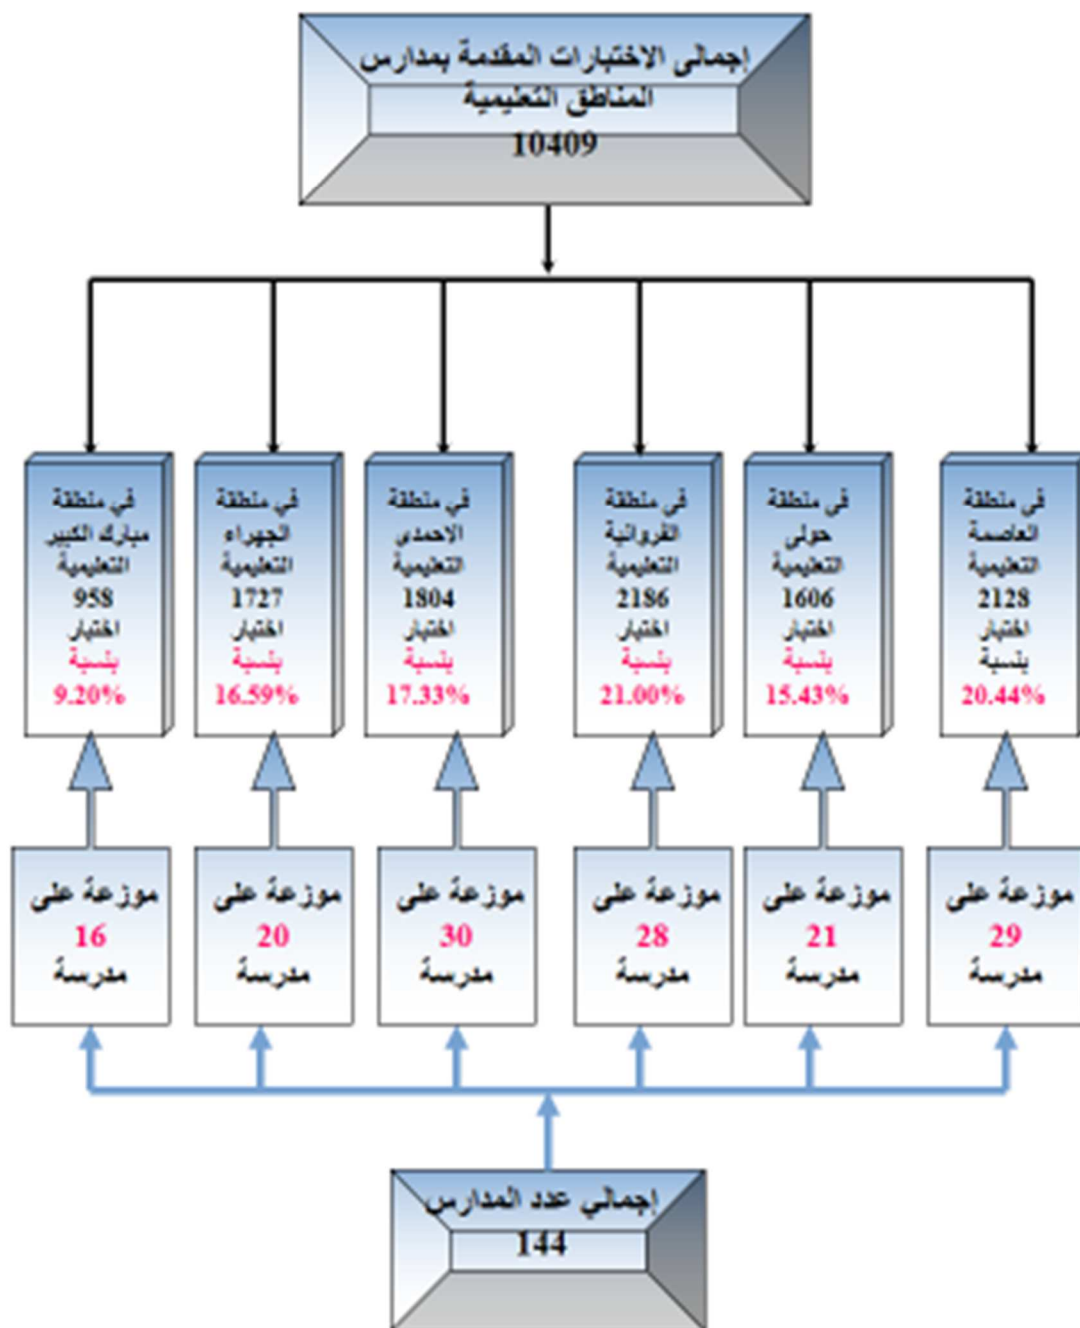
إجمالي الاختبارات المقدمة بمدارس المناطق التعليمية
10409

في منطقة العاصمة التعليمية
2128
اختبار
بنسبة
20.44%

في منطقة حولي التعليمية
1606
اختبار
بنسبة
15.43%

في منطقة الفروانية التعليمية
2186
اختبار
بنسبة
21.00%

في منطقة الاحمدي التعليمية
1804
اختبار
بنسبة
17.33%

في منطقة الجهراء التعليمية
1727
اختبار
بنسبة
16.59%

في منطقة مبارك الكبير التعليمية
958
اختبار
بنسبة
9.20%

موزعة على
29
مدرسة

موزعة على
21
مدرسة

موزعة على
28
مدرسة

موزعة على
30
مدرسة

موزعة على
20
مدرسة

موزعة على
16
مدرسة

إجمالي عدد المدارس
144